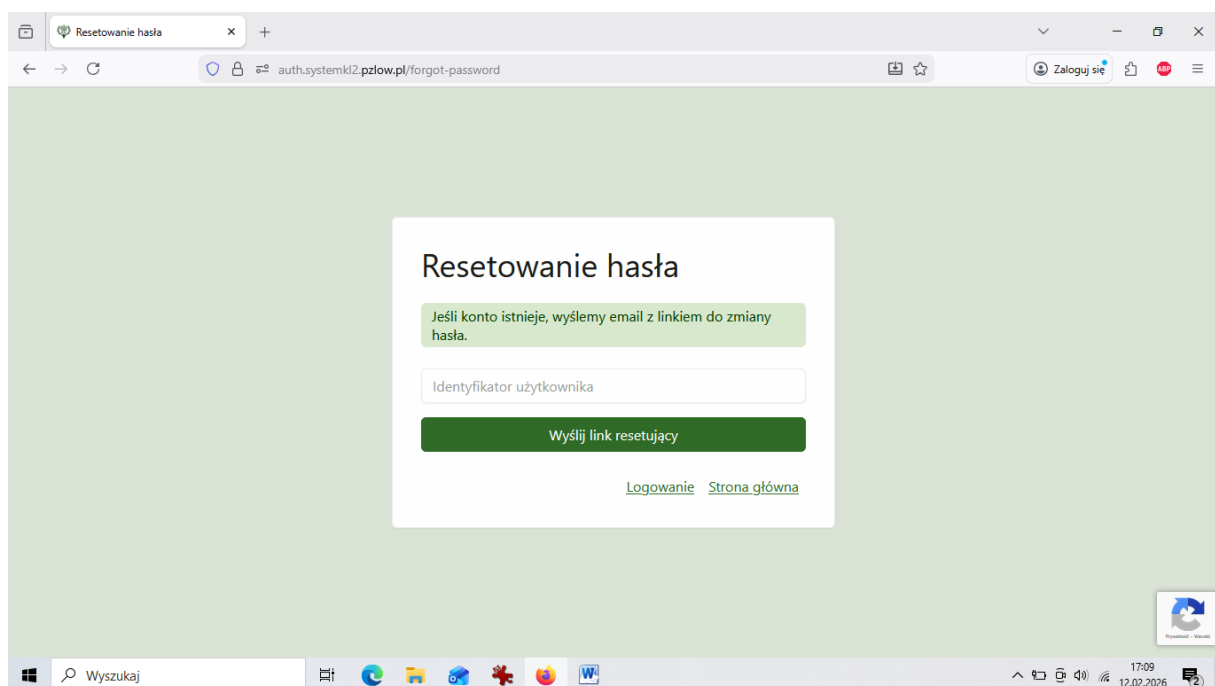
Resetowanie hasła

auth.systemkl2.pzlow.pl/forgot-password

Zaloguj się

Resetowanie hasła

Jeśli konto istnieje, wyślemy email z linkiem do zmiany hasła.

Identyfikator użytkownika

Wyślij link resetujący

Logowanie Strona główna

Prywatność - Warunki

Wyszukaj

17:09
12.02.2026